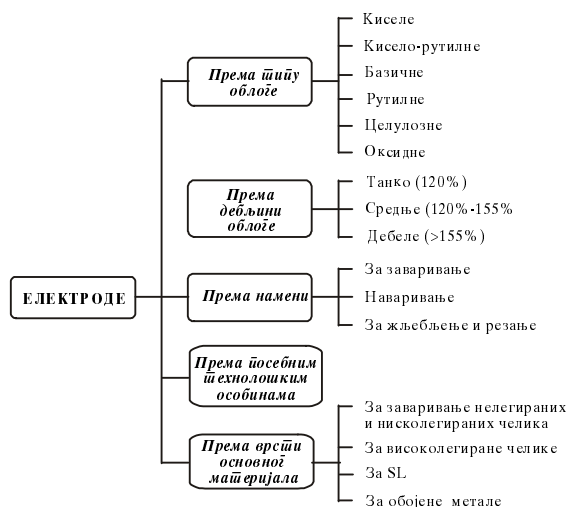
ЕЛЕКТРОДЕ

Према ӣиӣу облоге
Киселе
Кисело-рутилне
Базичне
Рутилне
Целулозне
Оксидне

Према дебљини облоге
Танко (120%)
Средње (120%-155%
Дебеле (>155%)

Према намени
За заваривање
Наваривање
За жљебљење и резање

Према ӣосебним ѿехнолошким особинама

Према врсѿи основноӣ маѿеријала
За заваривање нелегираних и нисколегираних челика
За високолегиране челике
За SL
За обојене метале